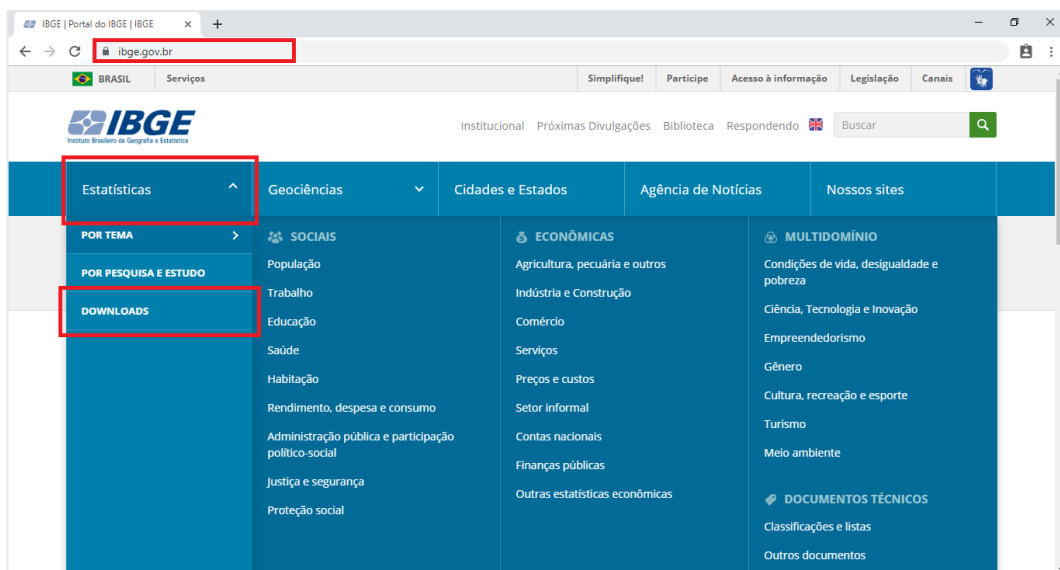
IBGE | Portal do IBGE | IBGE ×

ibge.gov.br

BRASIL Serviços

Simplifique! Participe Acesso à informação Legislação Canais

IBGE
Instituto Brasileiro de Geografia e Estatística

Institucional Próximas Divulgações Biblioteca Respondendo Buscar

Estatísticas Geociências Cidades e Estados Agência de Notícias Nossos sites

POR TEMA

POR PESQUISA E ESTUDO

DOWNLOADS

SOCIAIS
População
Trabalho
Educação
Saúde
Habitação
Rendimento, despesa e consumo
Administração pública e participação político-social
Justiça e segurança
Proteção social

ECONÔMICAS
Agricultura, pecuária e outros
Indústria e Construção
Comércio
Serviços
Preços e custos
Setor informal
Contas nacionais
Finanças públicas
Outras estatísticas econômicas

MULTIDOMÍNIO
Condições de vida, desigualdade e pobreza
Ciência, Tecnologia e Inovação
Empreendedorismo
Gênero
Cultura, recreação e esporte
Turismo
Meio ambiente

DOCUMENTOS TÉCNICOS
Classificações e listas
Outros documentos